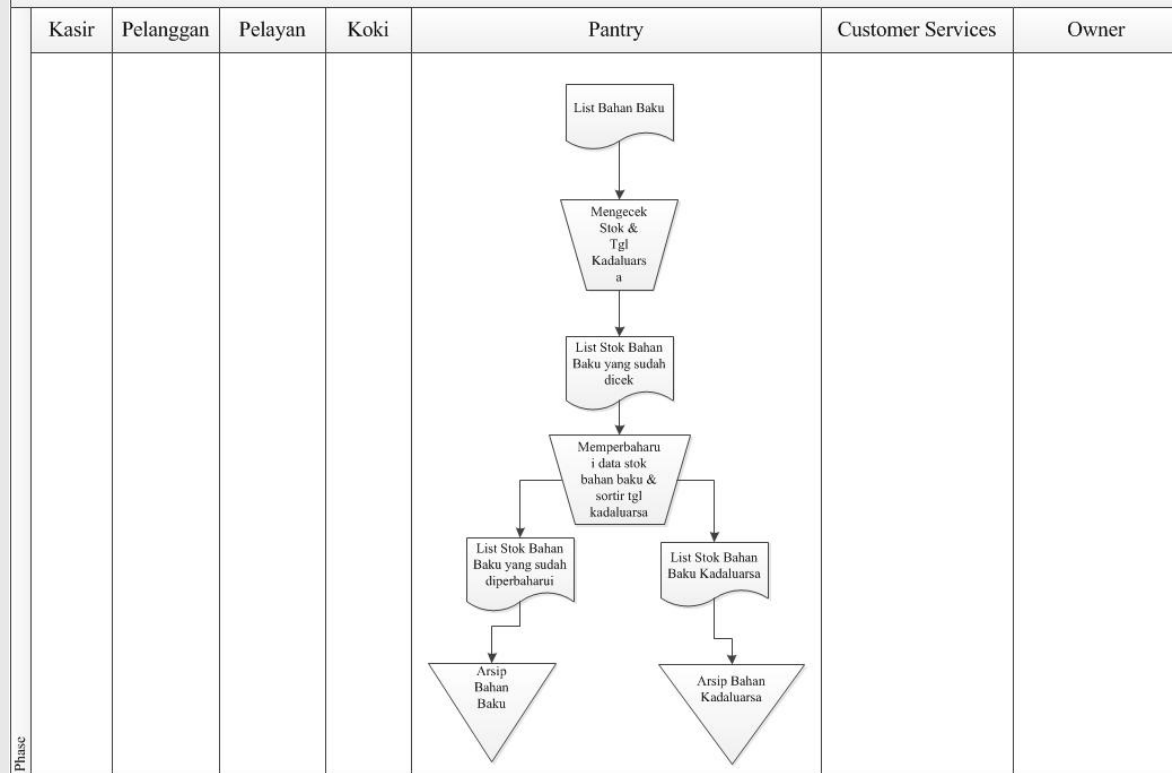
| Kasir | Pelanggan | Pelayan | Koki | Pantry | Customer Services | Owner |
|---|---|---|---|---|---|---|

List Bahan Baku

Mengecek Stok & Tgl Kadaluars a

List Stok Bahan Baku yang sudah dicek

Memperbaharu i data stok bahan baku & sortir tgl kadaluarsa

List Stok Bahan Baku yang sudah diperbaharui

List Stok Bahan Baku Kadaluarsa

Arsip Bahan Baku

Arsip Bahan Kadaluarsa

Phase